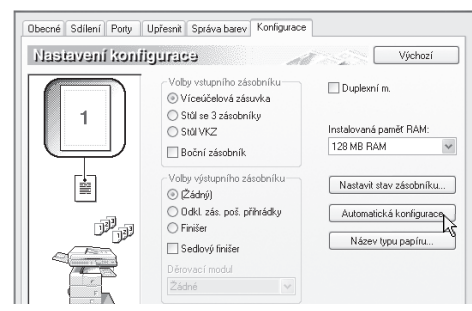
Obecné | Sdílení | Porty | Upřesnit | Správa barev | Konfigurace

Nastavení konfigurace

Výchozí

1

Volby vstupního zásobníku
Víceúčelová zásuvka
Stůl se 3 zásobníky
Stůl VKZ
Boční zásobník

Duplexní m.

Instalovaná paměť RAM:
128 MB RAM

Volby výstupního zásobníku
(Žádný)
Odkl. zás. pož. přihrádky
Finišer
Sedlový finišer

Děrovací modul
Žádné

Nastavit stav zásobníku...

Automatická konfigurace

Název typu papíru...